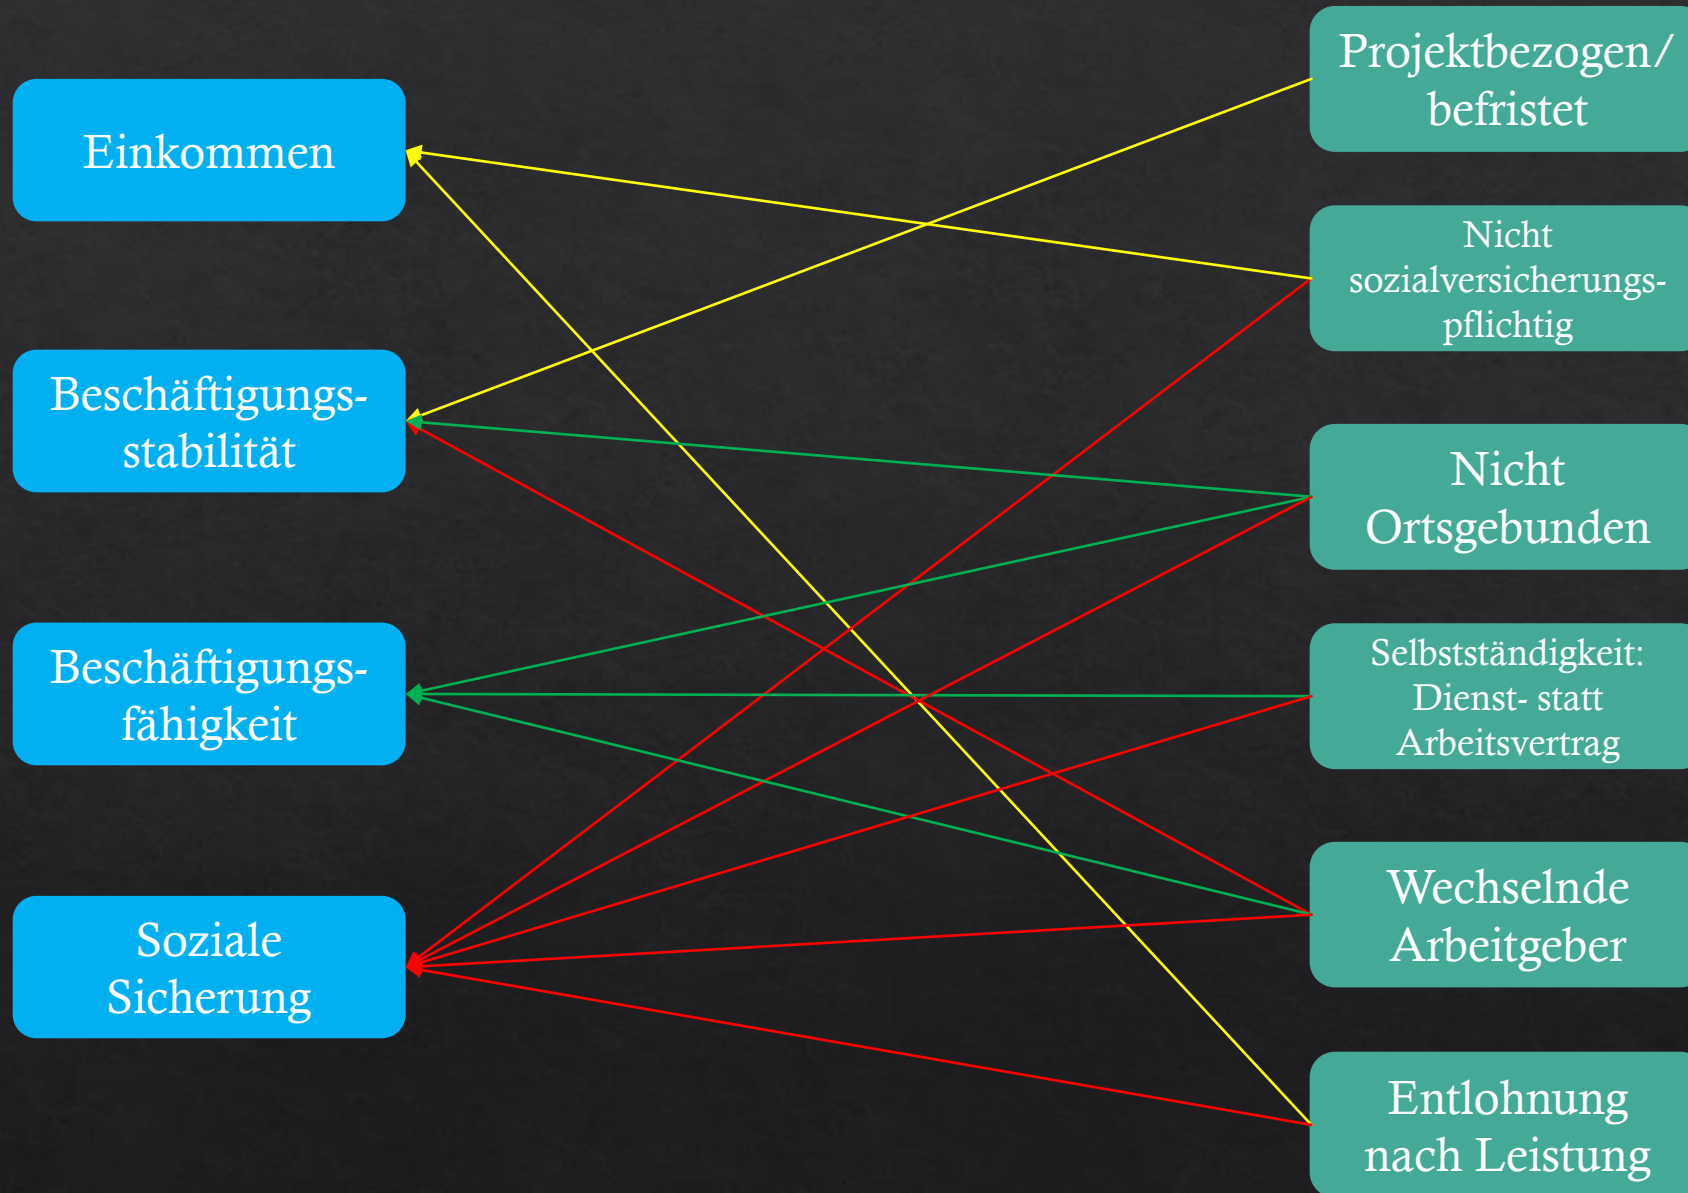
Einkommen

Beschäftigungsstabilität

Beschäftigungsfähigkeit

Soziale Sicherung

Projektbezogen/ befristet

Nicht sozialversicherungspflichtig

Nicht Ortsgebunden

Selbstständigkeit: Dienst- statt Arbeitsvertrag

Wechselnde Arbeitgeber

Entlohnung nach Leistung